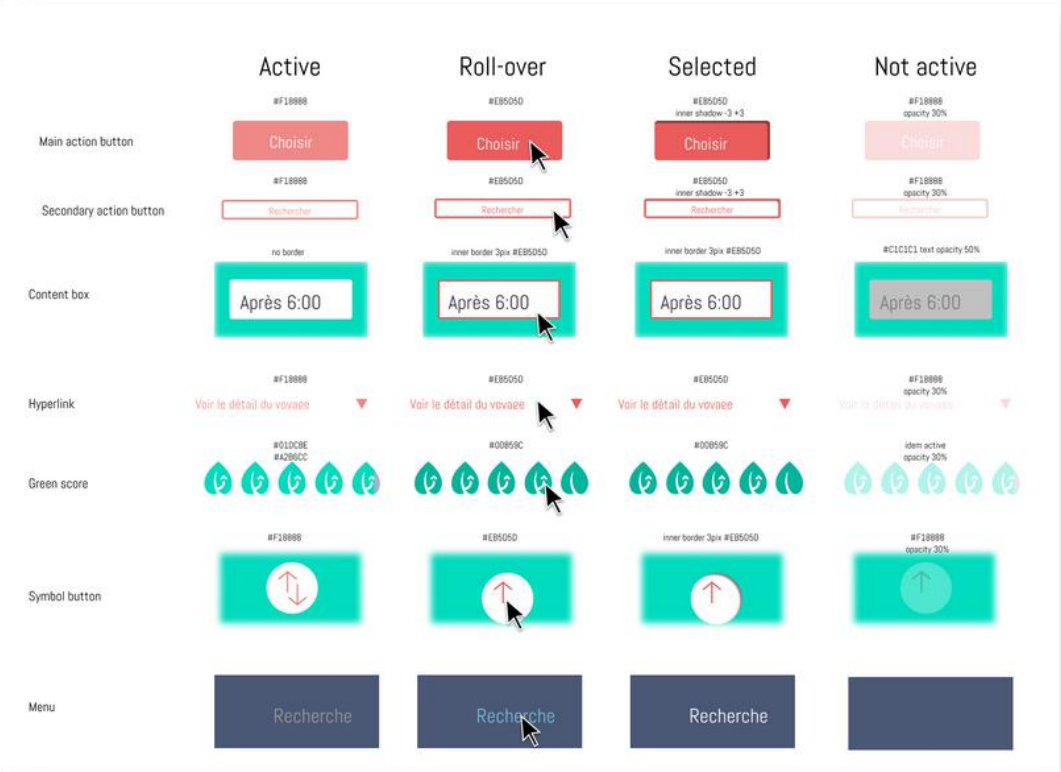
| | Active | Roll-over | Selected | Not active |
|---|---|---|---|---|
| Main action button | #F18888 Choisir | #EB5D5D Choisir | #EB5D5D inner shadow -3 +3 Choisir | #F18888 opacity 30% Choisir |
| Secondary action button | #F18888 Rechercher | #EB5D5D Rechercher | #EB5D5D inner shadow -3 +3 Rechercher | #F18888 opacity 30% Rechercher |
| Content box | no border Après 6:00 | inner border 3pix #EB5D5D Après 6:00 | inner border 3pix #EB5D5D Après 6:00 | #C1C1C1 text opacity 50% Après 6:00 |
| Hyperlink | #F18888 Voir le détail du voyage | #EB5D5D Voir le détail du voyage | #EB5D5D Voir le détail du voyage | #F18888 opacity 30% Voir le détail du voyage |
| Green score | #01DC8E #42B6CC | #00B59C | #00B59C | idem active opacity 30% |
| Symbol button | #F18888 | #EB5D5D | inner border 3pix #EB5D5D | #F18888 opacity 30% |
| Menu | Recherche | Recherche | Recherche | |